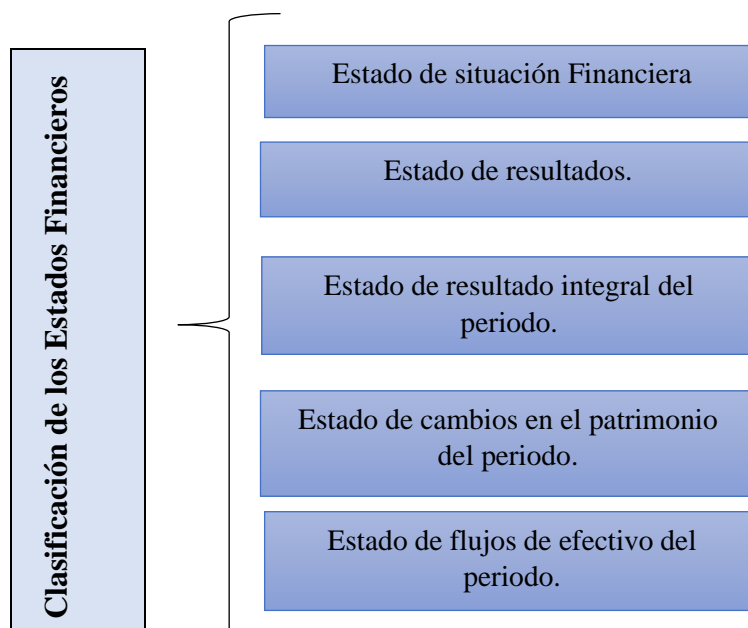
Clasificación de los Estados Financieros

Estado de situación Financiera

Estado de resultados.

Estado de resultado integral del periodo.

Estado de cambios en el patrimonio del periodo.

Estado de flujos de efectivo del periodo.